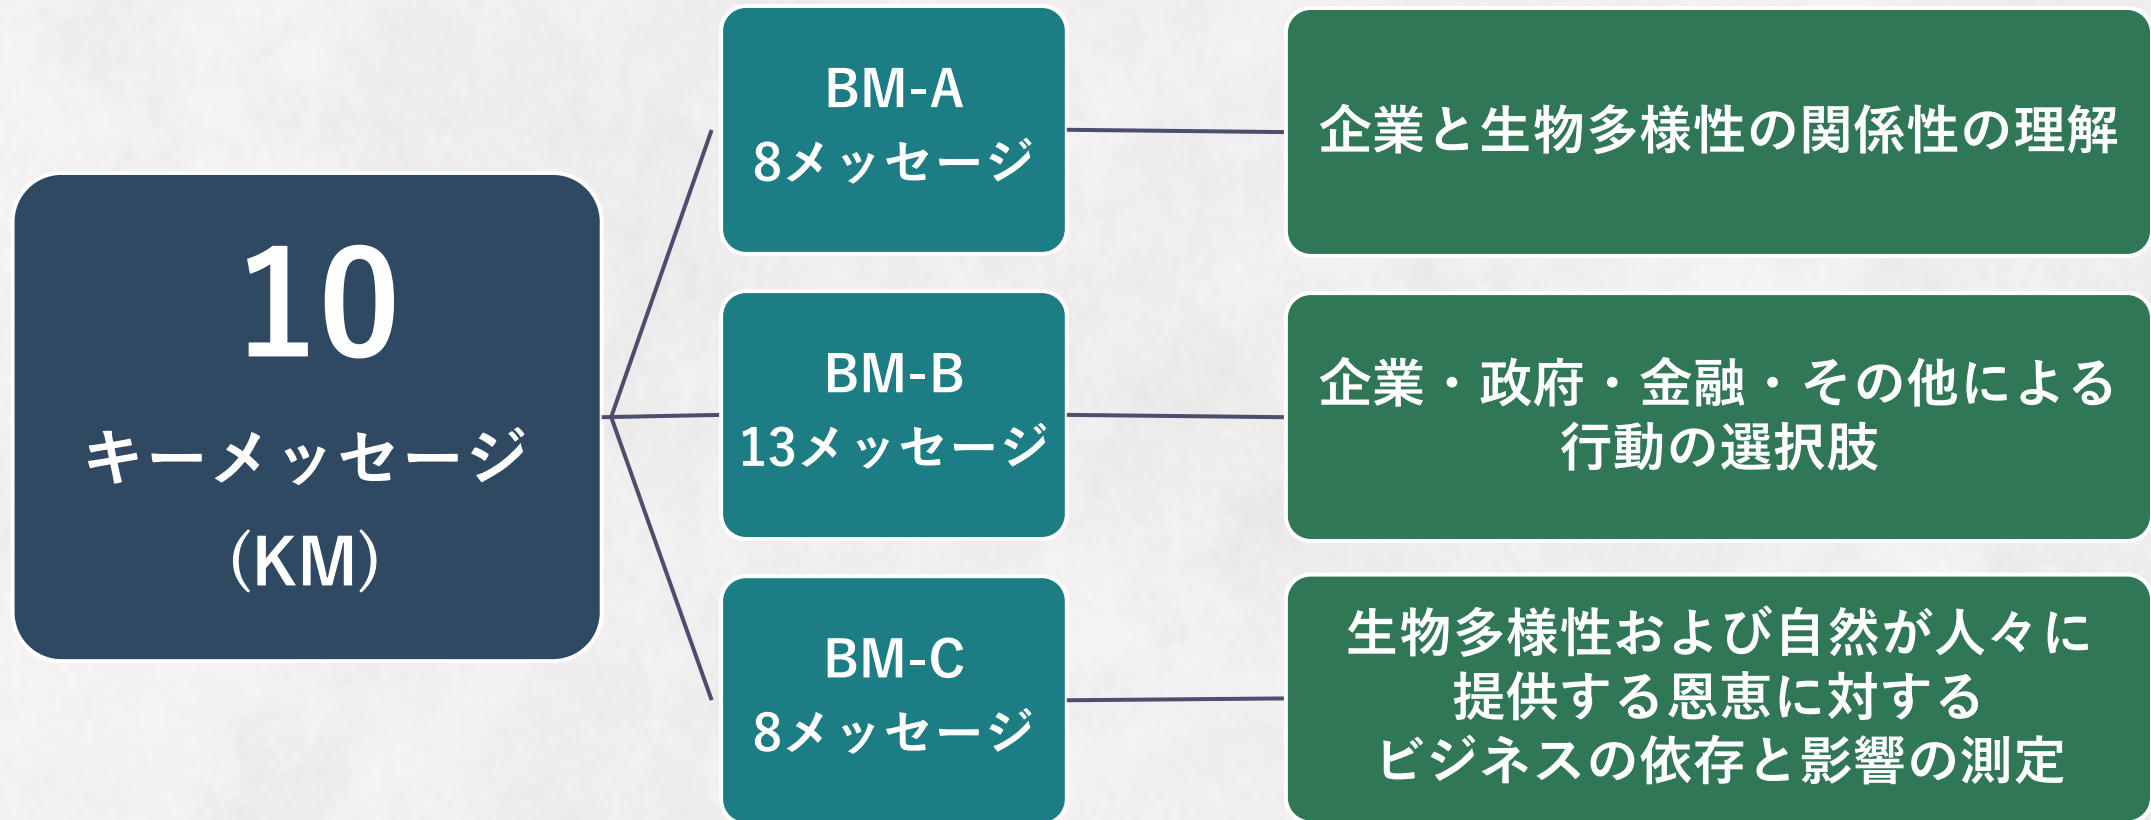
10
キーメッセージ
(KM)

BM-A
8メッセージ

企業と生物多様性の関係性の理解

BM-B
13メッセージ

企業・政府・金融・その他による
行動の選択肢

BM-C
8メッセージ

生物多様性および自然が人々に
提供する恩恵に対する
ビジネスの依存と影響の測定